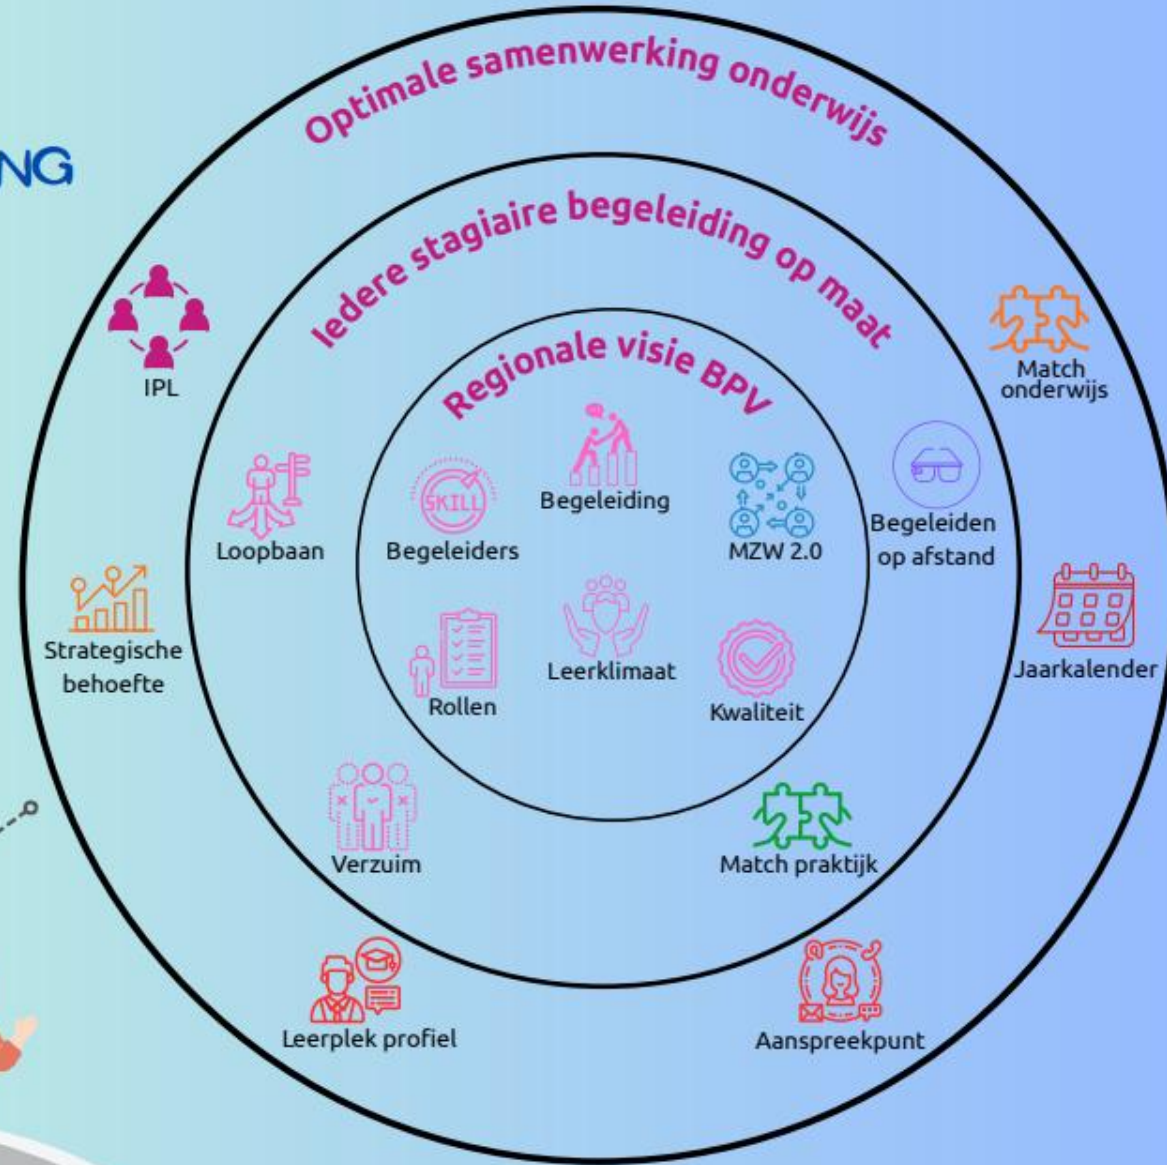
NG

Optimale samenwerking onderwijs

Iedere stagiaire begeleiding op maat

Regionale visie BPV

IPL

Match onderwijs

Begeleiding

SKILL

Begeleiders

MZW 2.0

Loopbaan

Begeleiden op afstand

Strategische behoefte

Jaarkalender

Rollen

Leerklimaat

Kwaliteit

Verzuim

Match praktijk

Leerplek profiel

Aanspreekpunt